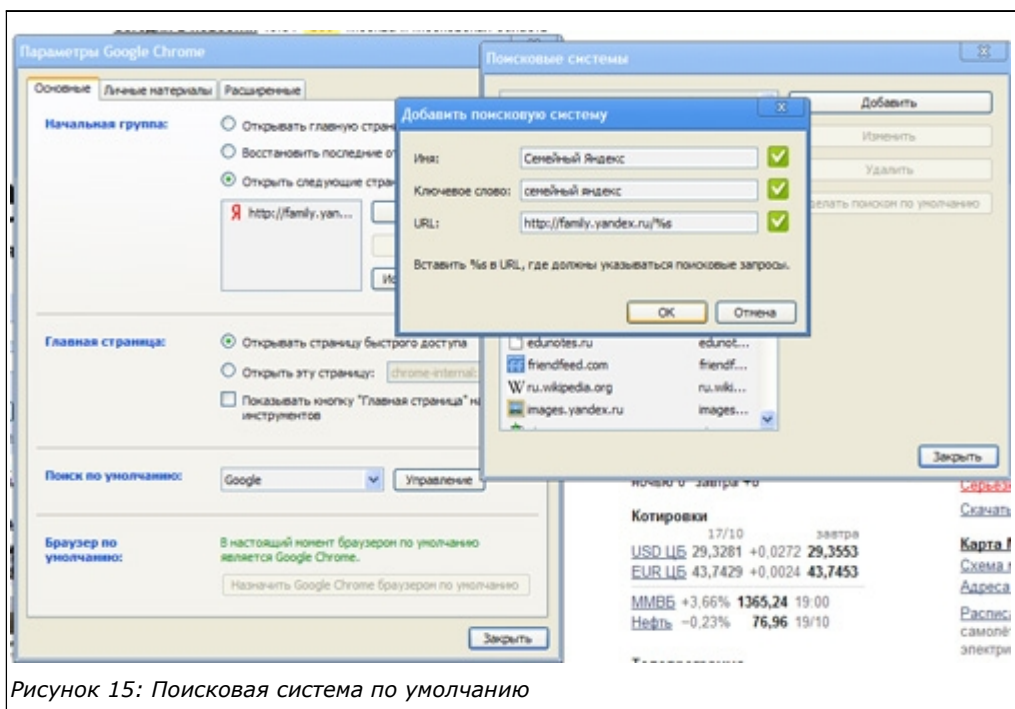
Параметры Google Chrome

Основные | Личные материалы | Расширенные

Начальная группа:

Открывать главную стран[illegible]

Восстановить последние о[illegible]

Открыть следующие стра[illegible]

http://family.yan...

Ис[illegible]

Главная страница:

Открывать страницу быстрого доступа

Открыть эту страницу: chrome-internal:

Показывать кнопку "Главная страница" на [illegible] инструментов

Поиск по умолчанию: Google Управление

Браузер по умолчанию: В настоящий момент браузером по умолчанию является Google Chrome.

Назначить Google Chrome браузером по умолчанию

Закрыть

Поисковые системы

Добавить

Изменить

Удалить

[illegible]делать поиском по умолчанию

edunotes.ru edunot...

friendfeed.com friendf...

ru.wikipedia.org ru.wiki...

images.yandex.ru images...

Закрыть

Добавить поисковую систему

Имя: Семейный Яндекс

Ключевое слово: семейный яндекс

URL: http://family.yandex.ru/%s

Вставить %s в URL, где должны указываться поисковые запросы.

OK Отмена

ночью 0 завтра +6

Котировки

17/10 завтра

USD ЦБ 29,3281 +0,0272 29,3553

EUR ЦБ 43,7429 +0,0024 43,7453

ММВБ +3,66% 1365,24 19:00

Нефть −0,23% 76,96 19/10

Серьез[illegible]

Скачать

Карта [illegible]

Схема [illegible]

Адреса

Распис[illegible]

самолё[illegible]

электри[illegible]

Рисунок 15: Поисковая система по умолчанию